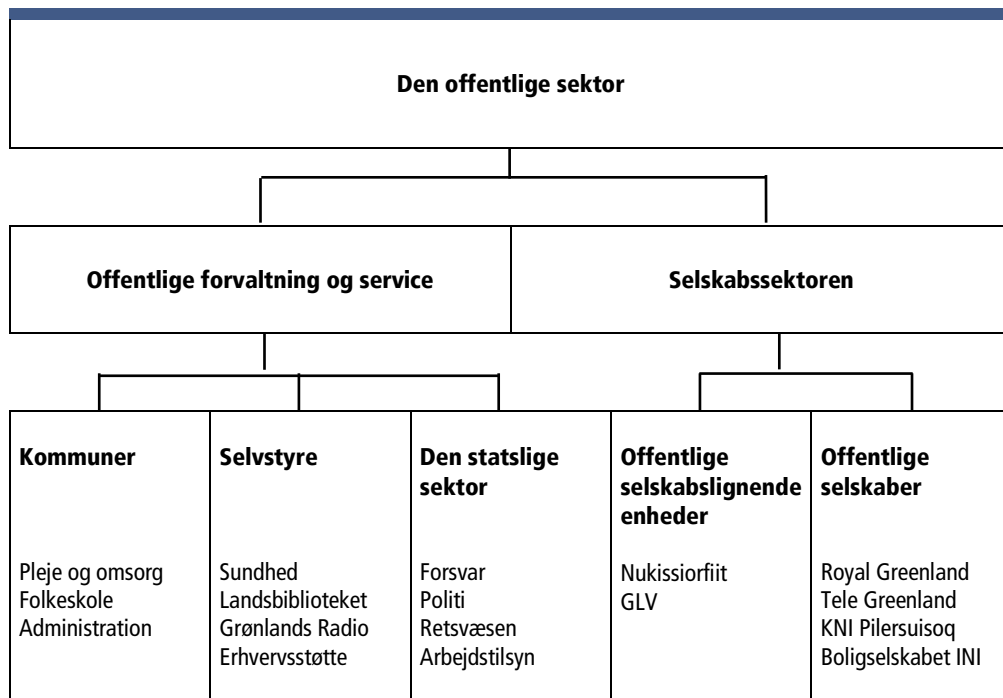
Den offentlige sektor

Offentlige forvaltning og service

Selskabssektoren

Kommuner

Pleje og omsorg
Folkeskole
Administration

Selvstyre

Sundhed
Landsbiblioteket
Grønlands Radio
Erhvervsstøtte

Den statslige sektor

Forsvar
Politi
Retsvæsen
Arbejdstilsyn

Offentlige selskabslignende enheder

Nukissiorfiit
GLV

Offentlige selskaber

Royal Greenland
Tele Greenland
KNI Pilersuisoq
Boligselskabet INI